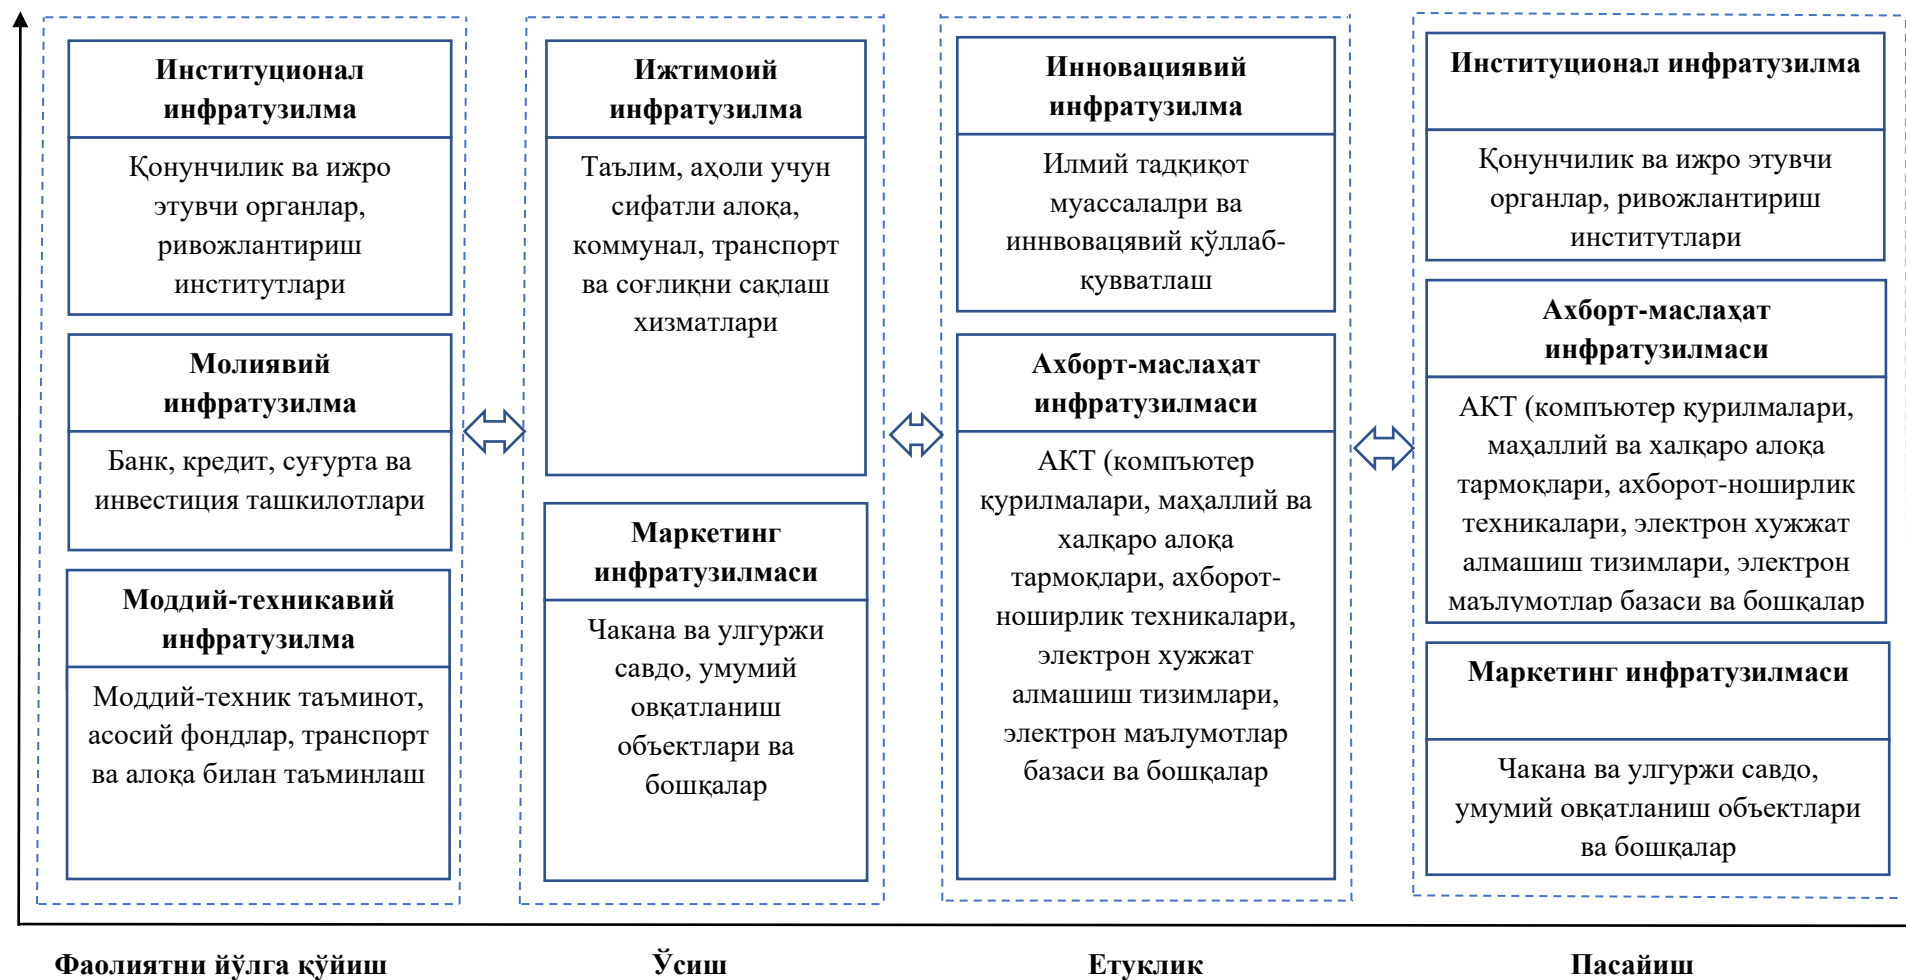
Институционал инфратузилма

Қонунчилик ва ижро этувчи органлар, ривожлантириш институтлари

Молиявий инфратузилма

Банк, кредит, суғурта ва инвестиция ташкилотлари

Моддий-техникавий инфратузилма

Моддий-техник таъминот, асосий фондлар, транспорт ва алоқа билан таъминлаш

Ижтимоий инфратузилма

Таълим, аҳоли учун сифатли алоқа, коммунал, транспорт ва соғлиқни сақлаш хизматлари

Маркетинг инфратузилмаси

Чакана ва улгуржи савдо, умумий овқатланиш объектлари ва бошқалар

Инновациявий инфратузилма

Илмий тадқиқот муассалалри ва инновацявий қўллаб-қувватлаш

Ахборт-маслаҳат инфратузилмаси

АКТ (компъютер қурилмалари, маҳаллий ва халқаро алоқа тармоқлари, ахборот-ноширлик техникалари, электрон хужжат алмашиш тизимлари, электрон маълумотлар базаси ва бошқалар

Институционал инфратузилма

Қонунчилик ва ижро этувчи органлар, ривожлантириш институтлари

Ахборт-маслаҳат инфратузилмаси

АКТ (компъютер қурилмалари, маҳаллий ва халқаро алоқа тармоқлари, ахборот-ноширлик техникалари, электрон хужжат алмашиш тизимлари, электрон маълумотлар базаси ва бошқалар

Маркетинг инфратузилмаси

Чакана ва улгуржи савдо, умумий овқатланиш объектлари ва бошқалар

Фаолиятни йўлга қўйиш

Ўсиш

Етуклик

Пасайиш